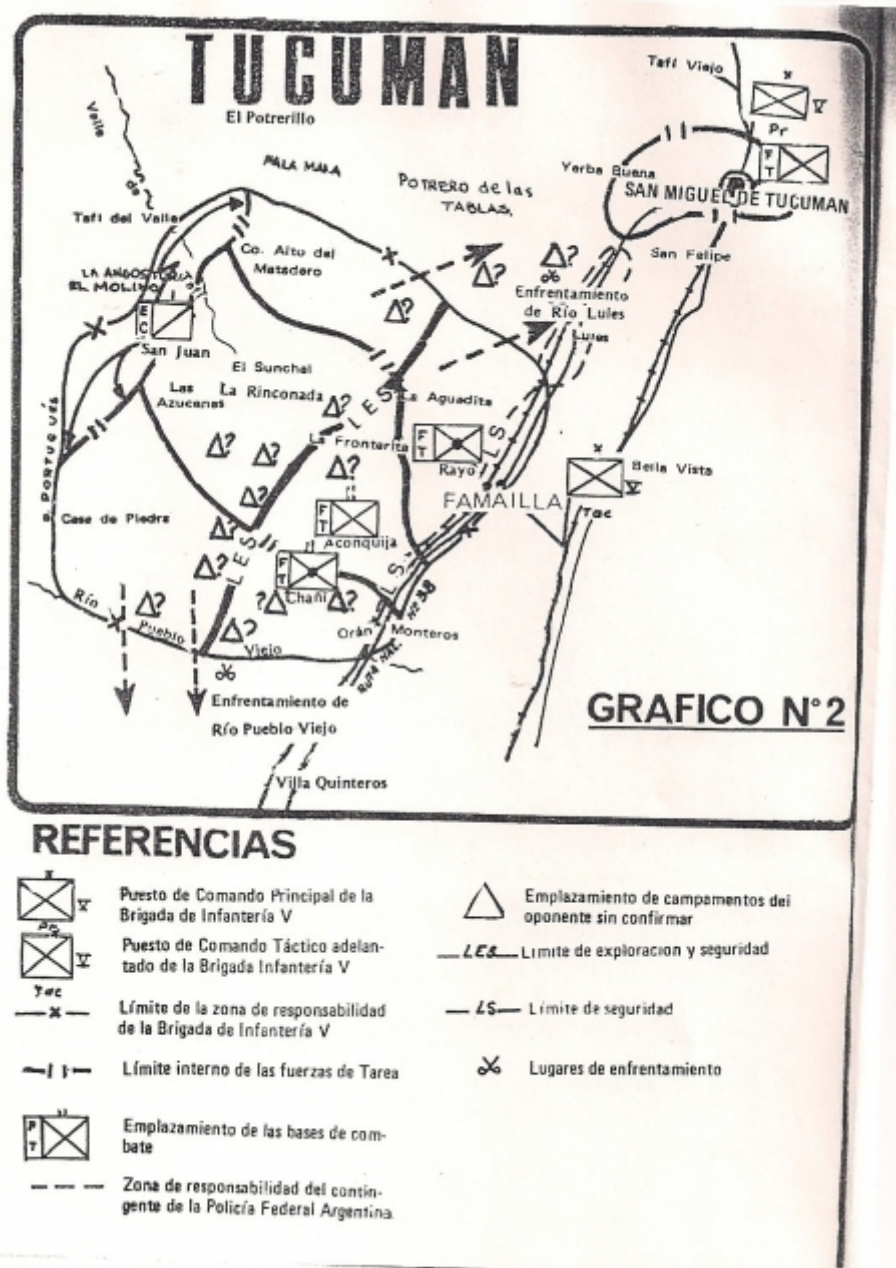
TUCUMAN

El Potrerillo

Valle de

MALA MALA

POTRERO de las TABLAS

Taff Viejo

X

V

Pr

Yerba Buena

F T

SAN MIGUEL DE TUCUMAN

Tafi del Valle

Co. Alto del Matadero

San Felipe

LA ANGOSTURA
EL MOLINO

Enfrentamiento de Río Lules

Lules

E C

San Juan

El Sunchal

Las Azucenas

La Rinconada

LES

La Aguadita

R. PORTUGUES

La Fronterita

F T

Rayo

LS

X

Bella Vista

V

Tac

Casa de Piedra

F T

FAMAILLA

Aconquija

LES

F T

Chañi

LS

Río Pueblo Viejo

Orán

Monteros

RUTA NAC. Nº 38

Enfrentamiento de Río Pueblo Viejo

GRAFICO N°2

Villa Quinteros

REFERENCIAS

Puesto de Comando Principal de la Brigada de Infantería V

Puesto de Comando Táctico adelantado de la Brigada Infantería V

Límite de la zona de responsabilidad de la Brigada de Infantería V

Límite interno de las fuerzas de Tarea

Emplazamiento de las bases de combate

Zona de responsabilidad del contingente de la Policía Federal Argentina

Emplazamiento de campamentos del oponente sin confirmar

LES Limite de exploracion y seguridad

LS Limite de seguridad

Lugares de enfrentamiento